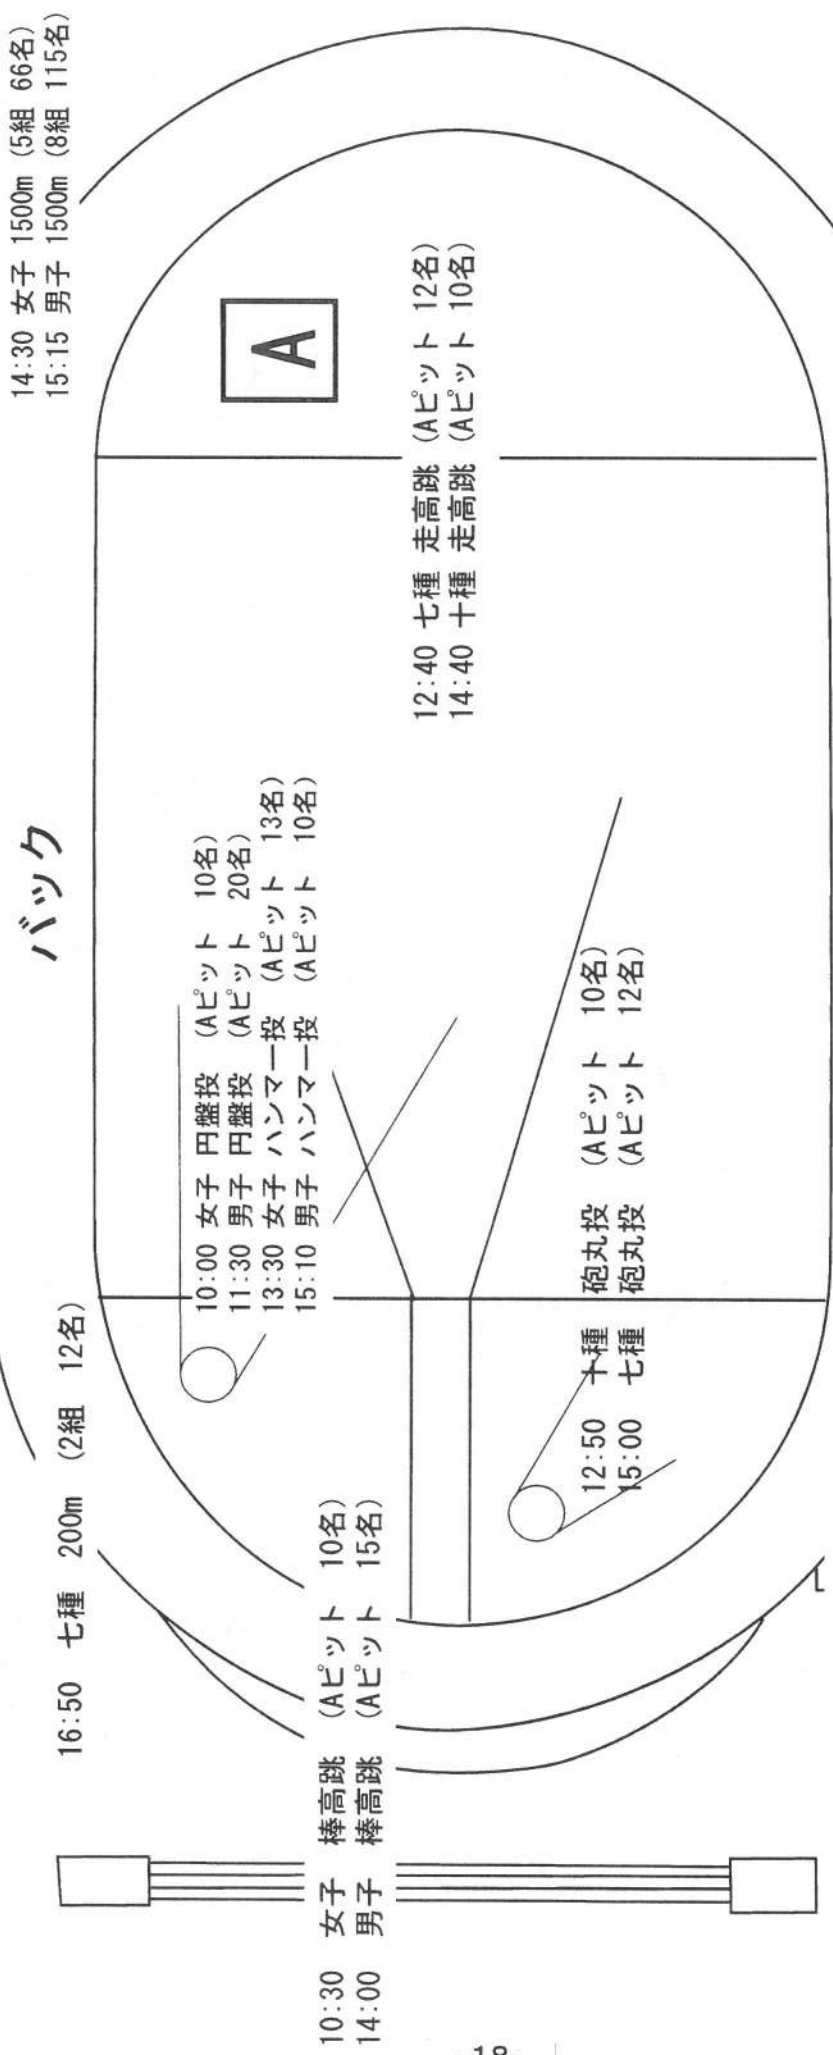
14:30 女子 1500m (5組 66名)
15:15 男子 1500m (8組 115名)

A

12:40 七種 走高跳 (Aピット 12名)
14:40 十種 走高跳 (Aピット 10名)

バック

10:00 女子 円盤投 (Aピット 10名)
11:30 男子 円盤投 (Aピット 20名)
13:30 女子 ハンマー投 (Aピット 13名)
15:10 男子 ハンマー投 (Aピット 10名)

12:50 十種 砲丸投 (Aピット 10名)
15:00 七種 砲丸投 (Aピット 12名)

16:50 七種 200m (2組 12名)

10:30 女子 棒高跳 (Aピット 10名)
14:00 男子 棒高跳 (Aピット 15名)

-18-